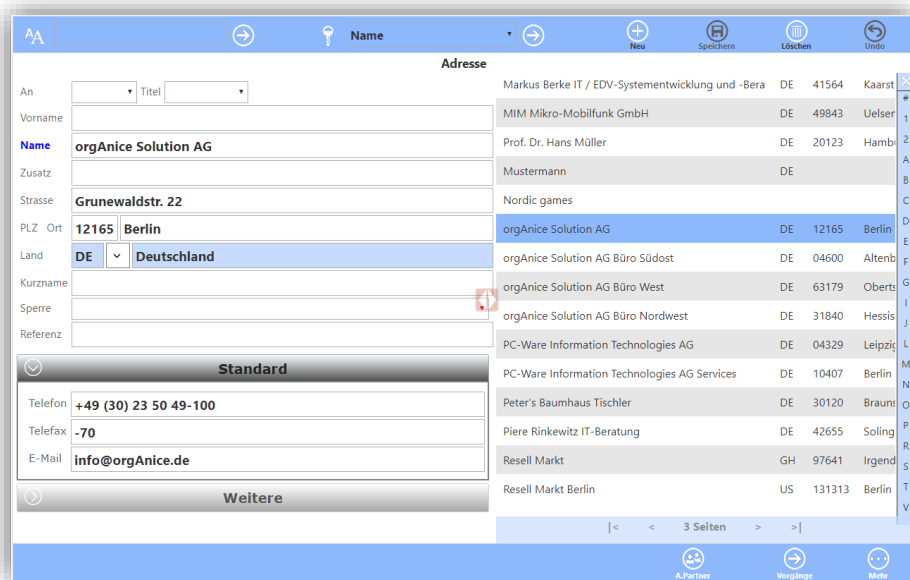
AA Name Neu Speichern Löschen Undo

Adresse

An Titel
Vorname
Name orgAnice Solution AG
Zusatz
Strasse Grunewaldstr. 22
PLZ Ort 12165 Berlin
Land DE Deutschland
Kurzname
Sperre
Referenz

Standard

Telefon +49 (30) 23 50 49-100
Telefax -70
E-Mail info@orgAnice.de

Weitere

| | | | |
|---|---|---|---|
| Markus Berke IT / EDV-Systementwicklung und -Bera | DE | 41564 | Kaarst |
| MIM Mikro-Mobilfunk GmbH | DE | 49843 | Uelser |
| Prof. Dr. Hans Müller | DE | 20123 | Hamb |
| Mustermann | DE | | |
| Nordic games | | | |
| orgAnice Solution AG | DE | 12165 | Berlin |
| orgAnice Solution AG Büro Südost | DE | 04600 | Altenb |
| orgAnice Solution AG Büro West | DE | 63179 | Oberts |
| orgAnice Solution AG Büro Nordwest | DE | 31840 | Hessis |
| PC-Ware Information Technologies AG | DE | 04329 | Leipzi |
| PC-Ware Information Technologies AG Services | DE | 10407 | Berlin |
| Peter's Baumhaus Tischler | DE | 30120 | Brauns |
| Piere Rinkewitz IT-Beratung | DE | 42655 | Soling |
| Resell Markt | GH | 97641 | Irgend |
| Resell Markt Berlin | US | 131313 | Berlin |

|< < 3 Seiten > >|

# 1 A B C D E F G I J L M N O P R S T V

A.Partner Vorgänge Mehr